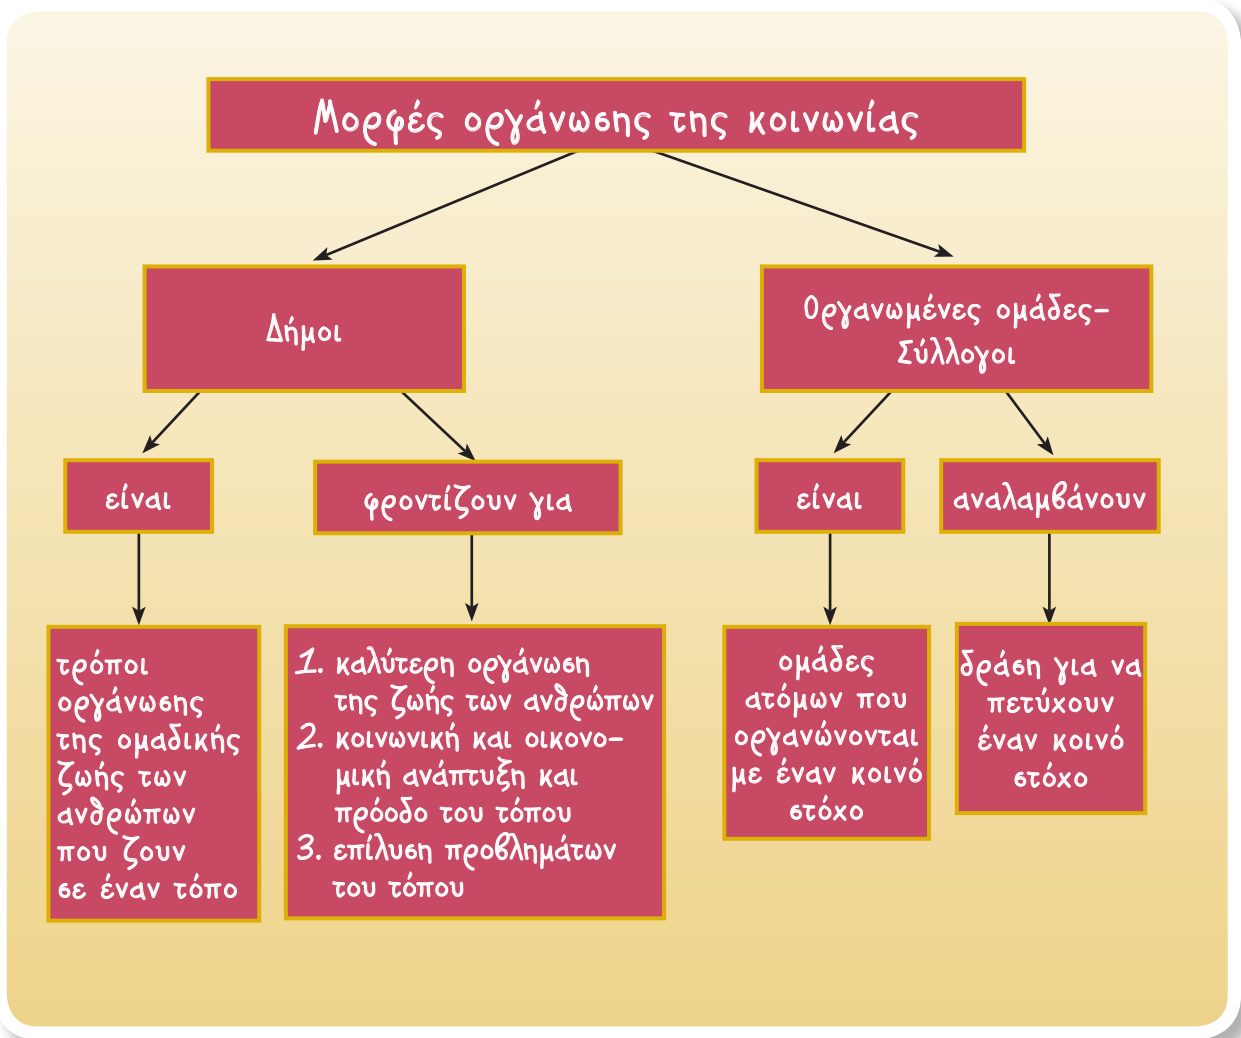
Μορφές οργάνωσης της κοινωνίας

Δήμοι

Οργανωμένες ομάδες-Σύλλογοι

είναι

φροντίζουν για

είναι

αναλαμβάνουν

τρόποι οργάνωσης της ομαδικής ζωής των ανθρώπων που ζουν σε έναν τόπο

1. καλύτερη οργάνωση της ζωής των ανθρώπων
2. κοινωνική και οικονομική ανάπτυξη και πρόοδο του τόπου
3. επίλυση προβλημάτων του τόπου

ομάδες ατόμων που οργανώνονται με έναν κοινό στόχο

δράση για να πετύχουν έναν κοινό στόχο